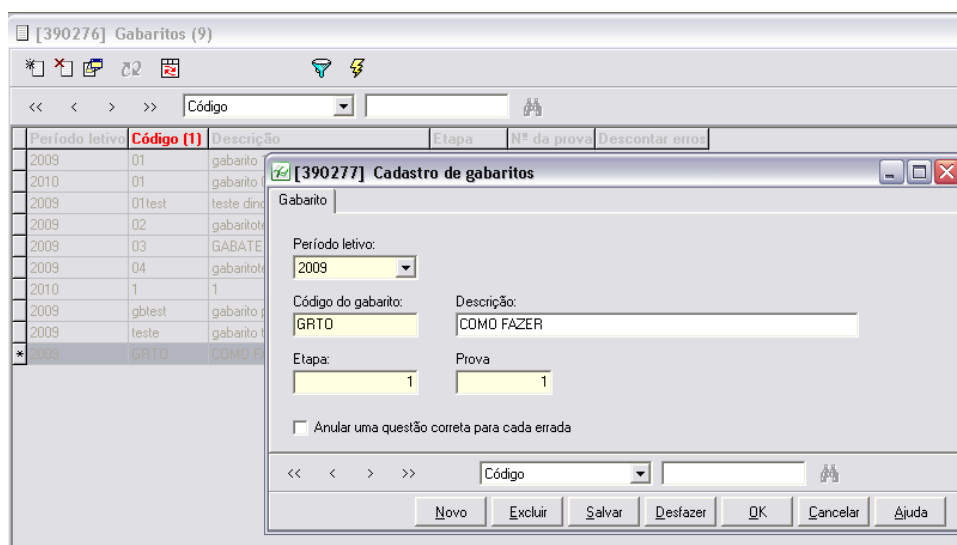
[390276] Gabaritos (9)

<< < > >> Código

| Período letivo | Código (1) | Descrição | Etapa | Nº da prova | Descontar erros |
|---|---|---|---|---|---|
| 2009 | 01 | gabarito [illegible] | | | |
| 2010 | 01 | gabarito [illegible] | | | |
| 2009 | 01test | teste din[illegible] | | | |
| 2009 | 02 | gabaritot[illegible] | | | |
| 2009 | 03 | GABATE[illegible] | | | |
| 2009 | 04 | gabaritot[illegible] | | | |
| 2010 | 1 | 1 | | | |
| 2009 | gbtest | gabarito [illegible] | | | |
| 2009 | teste | gabarito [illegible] | | | |
| 2009 | GRTO | COMO F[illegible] | | | |

[390277] Cadastro de gabaritos

Gabarito

Período letivo:
2009

Código do gabarito:
GRTO

Descrição:
COMO FAZER

Etapa:
1

Prova
1

Anular uma questão correta para cada errada

<< < > >> Código

Novo Excluir Salvar Desfazer OK Cancelar Ajuda